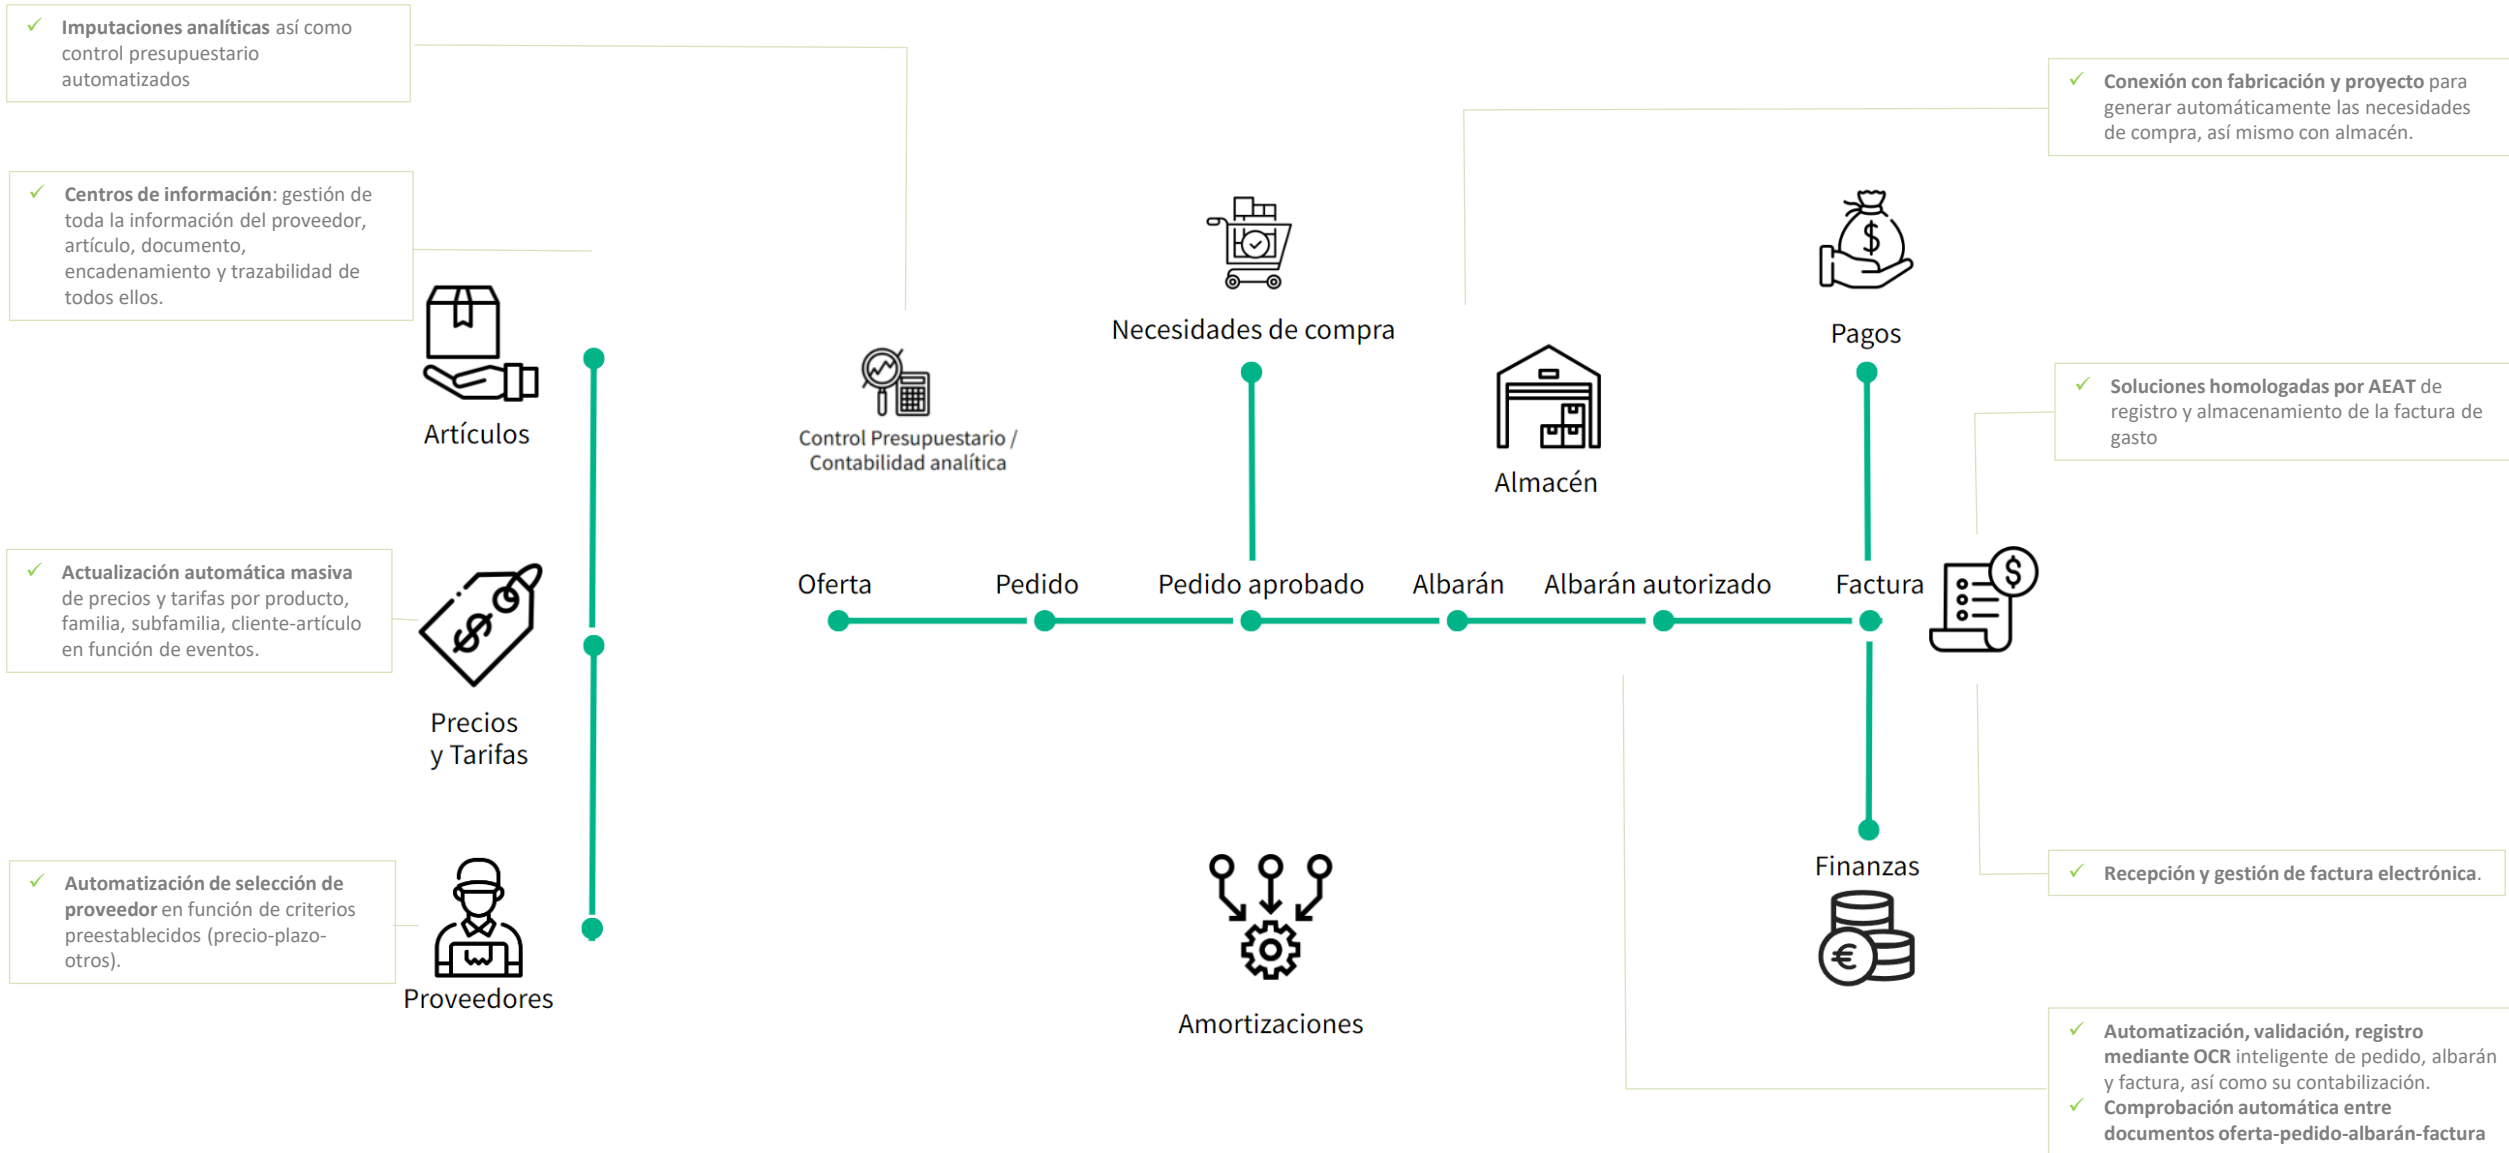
✓ **Imputaciones analíticas** así como control presupuestario automatizados

✓ **Centros de información**: gestión de toda la información del proveedor, artículo, documento, encadenamiento y trazabilidad de todos ellos.

✓ **Actualización automática masiva** de precios y tarifas por producto, familia, subfamilia, cliente-artículo en función de eventos.

✓ **Automatización de selección de proveedor** en función de criterios preestablecidos (precio-plazo-otros).

Artículos

Precios y Tarifas

Proveedores

Control Presupuestario / Contabilidad analítica

Necesidades de compra

Almacén

Pagos

Oferta

Pedido

Pedido aprobado

Albarán

Albarán autorizado

Factura

Amortizaciones

Finanzas

✓ **Conexión con fabricación y proyecto** para generar automáticamente las necesidades de compra, así mismo con almacén.

✓ **Soluciones homologadas por AEAT** de registro y almacenamiento de la factura de gasto

✓ **Recepción y gestión de factura electrónica.**

✓ **Automatización, validación, registro mediante OCR** inteligente de pedido, albarán y factura, así como su contabilización.

✓ **Comprobación automática entre documentos oferta-pedido-albarán-factura**